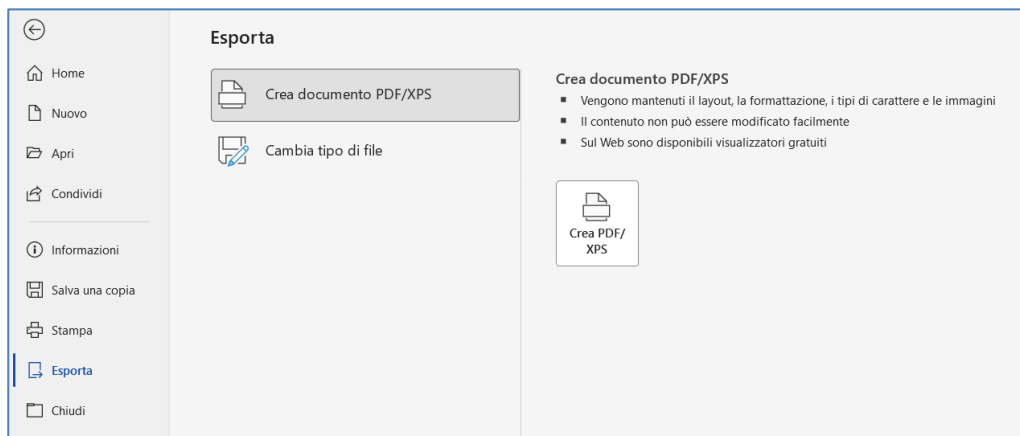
Home
Nuovo
Apri
Condividi
Informazioni
Salva una copia
Stampa
Esporta
Chiudi

Esporta

Crea documento PDF/XPS

Cambia tipo di file

Crea documento PDF/XPS

- Vengono mantenuti il layout, la formattazione, i tipi di carattere e le immagini
- Il contenuto non può essere modificato facilmente
- Sul Web sono disponibili visualizzatori gratuiti

Crea PDF/ XPS